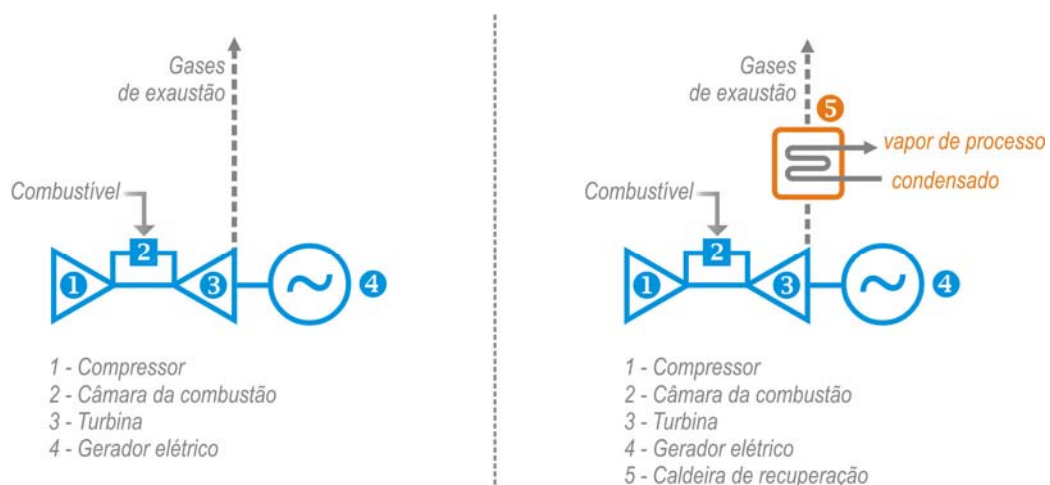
Gases de exaustão

Combustível

2

1

3

4

1 - Compressor
2 - Câmara da combustão
3 - Turbina
4 - Gerador elétrico

Gases de exaustão

5

vapor de processo

condensado

Combustível

2

1

3

4

1 - Compressor
2 - Câmara da combustão
3 - Turbina
4 - Gerador elétrico
5 - Caldeira de recuperação